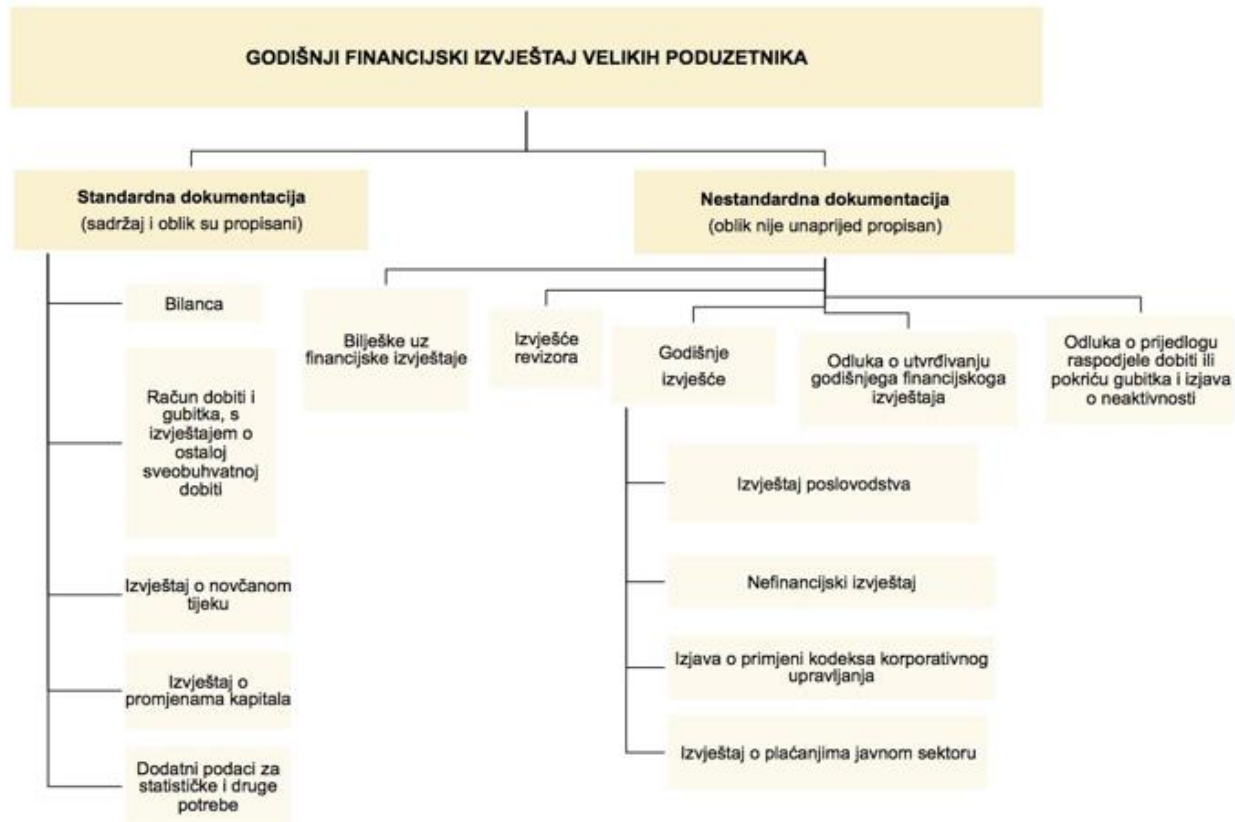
GODIŠNJI FINANCIJSKI IZVJEŠTAJ VELIKIH PODUZETNIKA

Standardna dokumentacija
(sadržaj i oblik su propisani)

Bilanca

Račun dobiti i gubitka, s izvještajem o ostaloj sveobuhvatnoj dobiti

Izvještaj o novčanom tijeku

Izvještaj o promjenama kapitala

Dodatni podaci za statističke i druge potrebe

Nestandardna dokumentacija
(oblik nije unaprijed propisan)

Bilješke uz financijske izvještaje

Izvješće revizora

Godišnje izvješće

Izvještaj poslovodstva

Nefinancijski izvještaj

Izjava o primjeni kodeksa korporativnog upravljanja

Izvještaj o plaćanjima javnom sektoru

Odluka o utvrđivanju godišnjega financijskoga izvještaja

Odluka o prijedlogu raspodjele dobiti ili pokriću gubitka i izjava o neaktivnosti